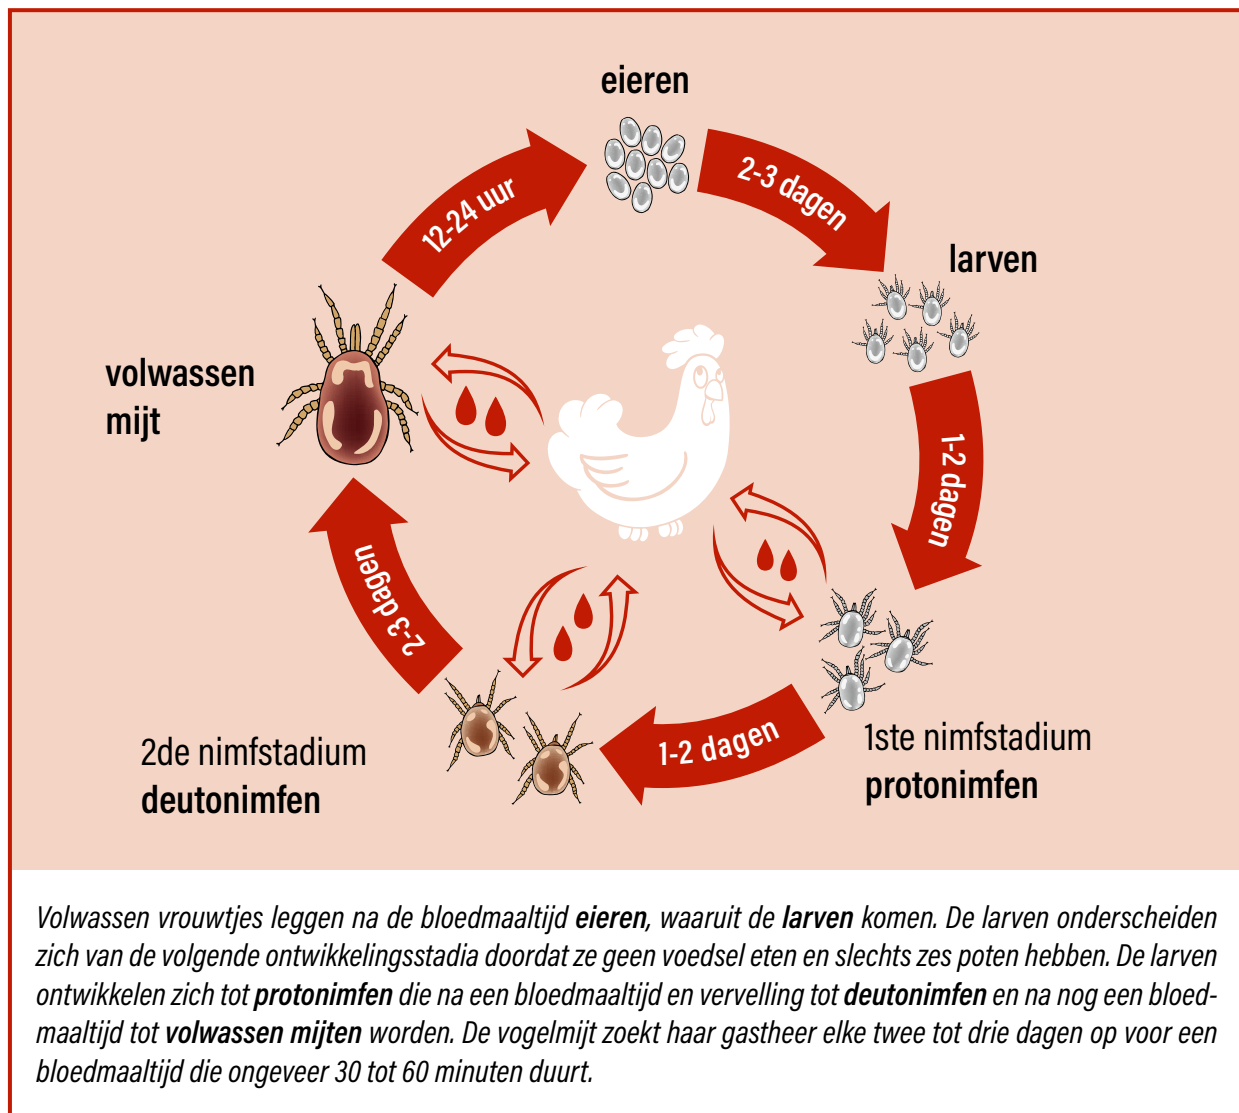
eieren

2-3 dagen

larven

1-2 dagen

1ste nimfstadium
protonimfen

1-2 dagen

2de nimfstadium
deutonimfen

2-3 dagen

volwassen
mijt

12-24 uur

Volwassen vrouwtjes leggen na de bloedmaaltijd **eieren**, waaruit de **larven** komen. De larven onderscheiden zich van de volgende ontwikkelingsstadia doordat ze geen voedsel eten en slechts zes poten hebben. De larven ontwikkelen zich tot **protonimfen** die na een bloedmaaltijd en vervelling tot **deutonimfen** en na nog een bloedmaaltijd tot **volwassen mijten** worden. De vogelmijt zoekt haar gastheer elke twee tot drie dagen op voor een bloedmaaltijd die ongeveer 30 tot 60 minuten duurt.